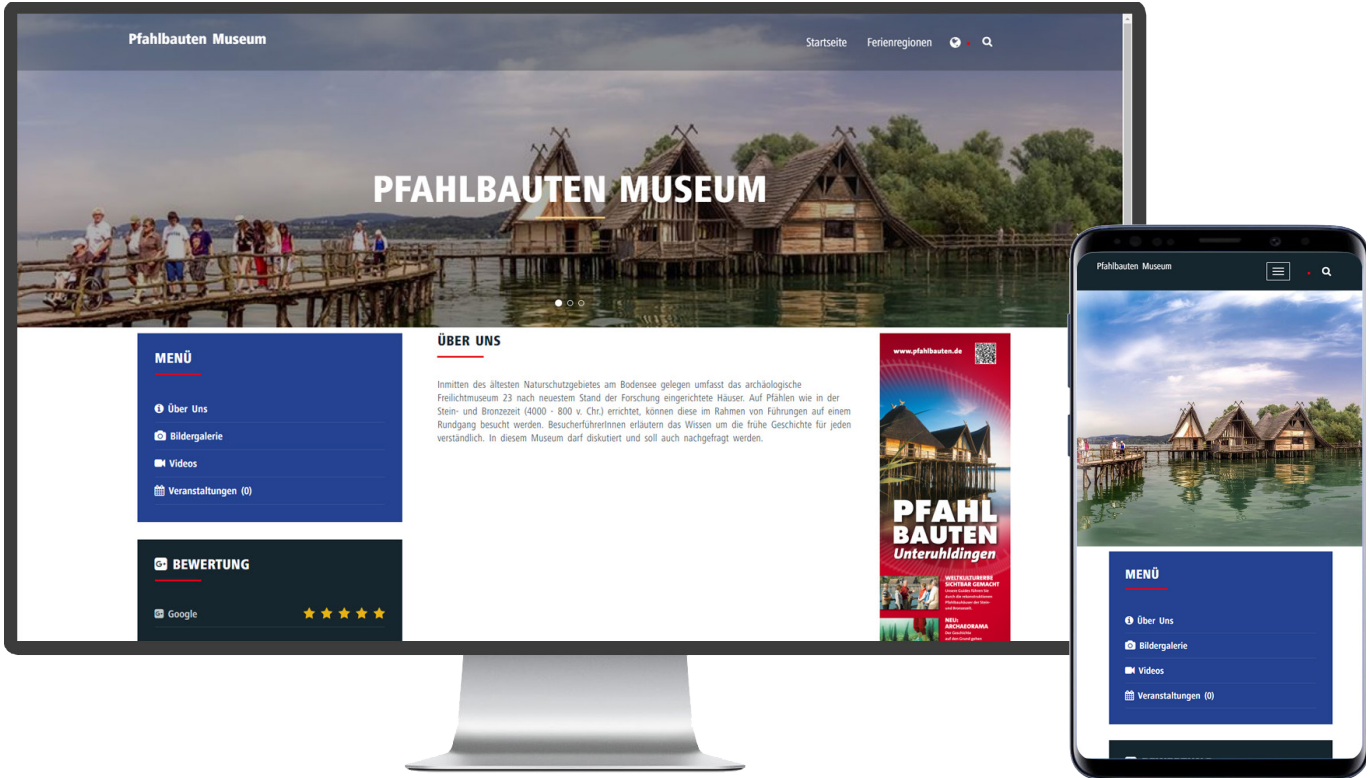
Pfahlbauten Museum

Startseite Ferienregionen

PFAHLBAUTEN MUSEUM

MENÜ

Über Uns

Bildergalerie

Videos

Veranstaltungen (0)

BEWERTUNG

Google

ÜBER UNS

Inmitten des ältesten Naturschutzgebietes am Bodensee gelegen umfasst das archäologische Freilichtmuseum 23 nach neuestem Stand der Forschung eingerichtete Häuser. Auf Pfählen wie in der Stein- und Bronzezeit (4000 - 800 v. Chr.) errichtet, können diese im Rahmen von Führungen auf einem Rundgang besucht werden. BesucherführerInnen erläutern das Wissen um die frühe Geschichte für jeden verständlich. In diesem Museum darf diskutiert und soll auch nachgefragt werden.

www.pfahlbauten.de

PFAHL BAUTEN Unteruhldingen

WELTKULTURERBE SICHTBAR GEMACHT

NEU: ARCHAEORAMA

Pfahlbauten Museum

MENÜ

Über Uns

Bildergalerie

Videos

Veranstaltungen (0)